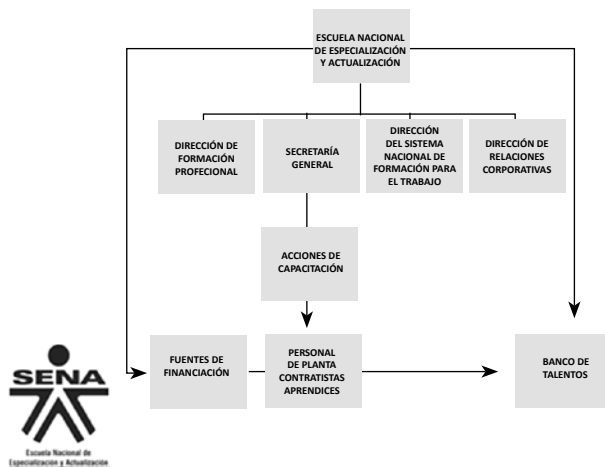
ESCUELA NACIONAL DE ESPECIALIZACIÓN Y ACTUALIZACIÓN

DIRECCIÓN DE FORMACIÓN PROFECIONAL

SECRETARÍA GENERAL

DIRECCIÓN DEL SISTEMA NACIONAL DE FORMACIÓN PARA EL TRABAJO

DIRECCIÓN DE RELACIONES CORPORATIVAS

ACCIONES DE CAPACITACIÓN

FUENTES DE FINANCIACIÓN

PERSONAL DE PLANTA CONTRATISTAS APRENDICES

BANCO DE TALENTOS

SENA

Escuela Nacional de Especialización y Actualización